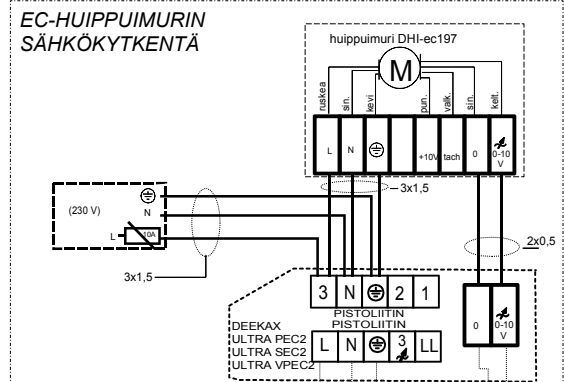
EC-HUIPPUIMURIN SÄHKÖKYTKENTÄ

huippuimuri DHI-ec197

M

ruskea
sin.
kevi
pun.
valk.
sin.
kelt.

L
N
⊜
+10V
tach
0
0-10 V

3x1,5

(230 V)
⊜
N
L
10A

3x1,5

2x0,5

3
N
⊜
2
1

PISTOLIITIN
PISTOLIITIN

0
0-10 V

DEEKAX
ULTRA PEC2
ULTRA SEC2
ULTRA VPEC2

L
N
⊜
3
LL